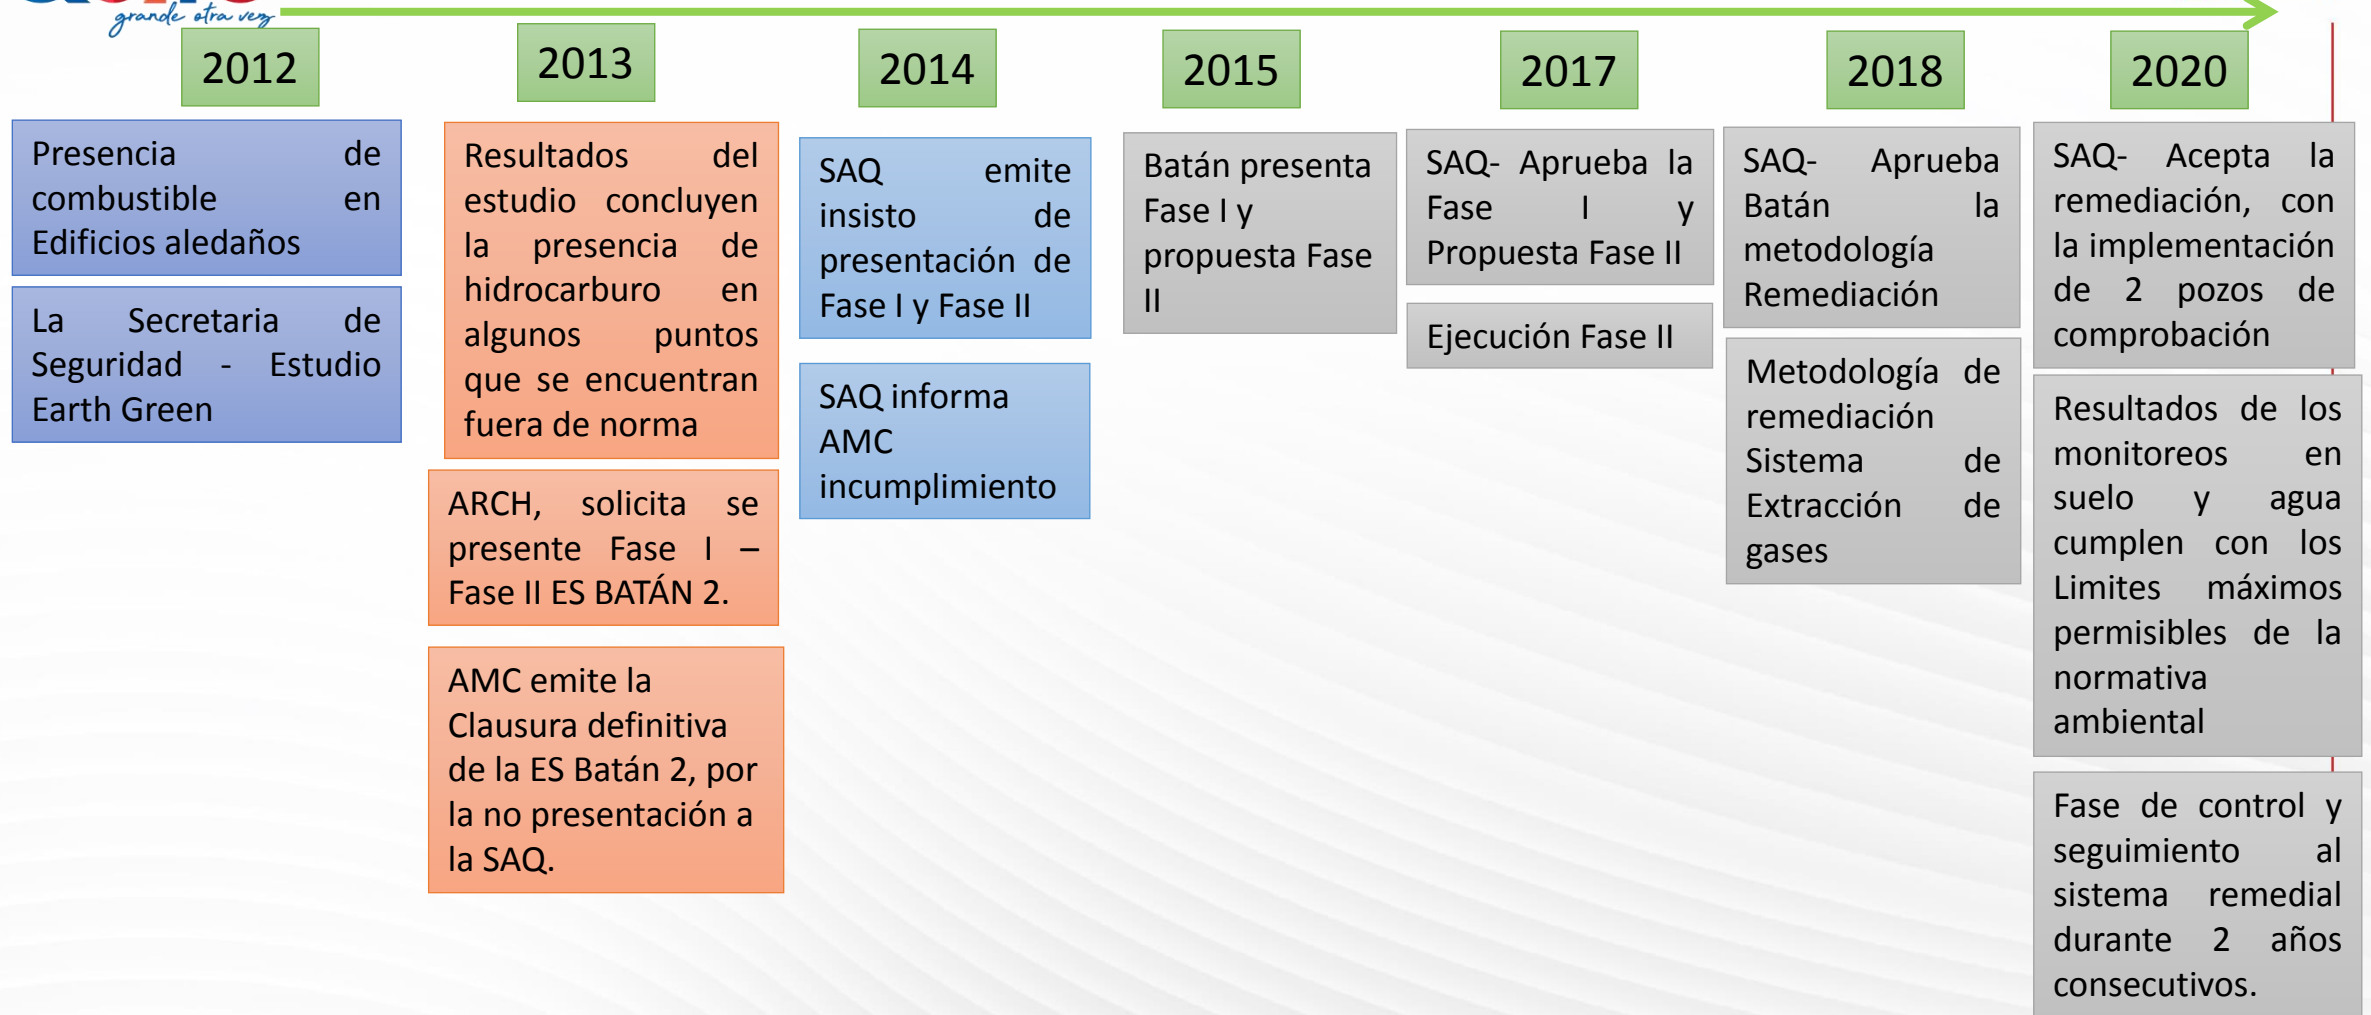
grande otra vez

2012

Presencia de combustible en Edificios aledaños

La Secretaria de Seguridad - Estudio Earth Green

2013

Resultados del estudio concluyen la presencia de hidrocarburo en algunos puntos que se encuentran fuera de norma

ARCH, solicita se presente Fase I – Fase II ES BATÁN 2.

AMC emite la Clausura definitiva de la ES Batán 2, por la no presentación a la SAQ.

2014

SAQ emite insisto de presentación de Fase I y Fase II

SAQ informa AMC incumplimiento

2015

Batán presenta Fase I y propuesta Fase II

2017

SAQ- Aprueba la Fase I y Propuesta Fase II

Ejecución Fase II

2018

SAQ- Aprueba Batán la metodología Remediación

Metodología de remediación Sistema de Extracción de gases

2020

SAQ- Acepta la remediación, con la implementación de 2 pozos de comprobación

Resultados de los monitoreos en suelo y agua cumplen con los Limites máximos permisibles de la normativa ambiental

Fase de control y seguimiento al sistema remedial durante 2 años consecutivos.